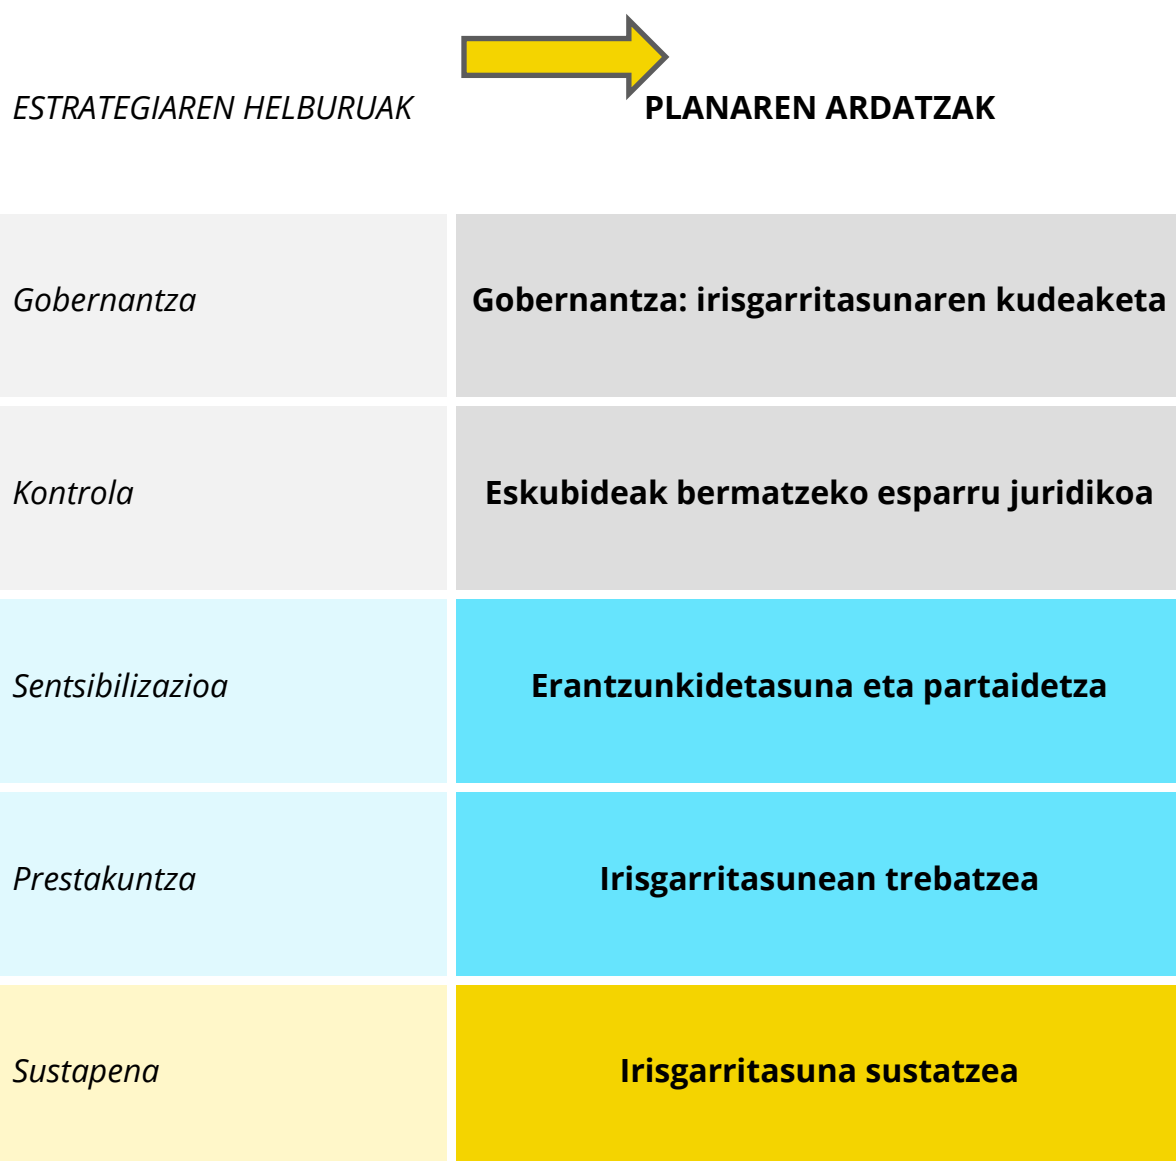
| ESTRATEGIAREN HELBURUAK | PLANAREN ARDATZAK |
|---|---|
| Gobernantza | Gobernantza: irisgarritasunaren kudeaketa |
| Kontrola | Eskubideak bermatzeko esparru juridikoa |
| Sentsibilizazioa | Erantzunkidetasuna eta partaidetza |
| Prestakuntza | Irisgarritasunean trebatzea |
| Sustapena | Irisgarritasuna sustatzea |